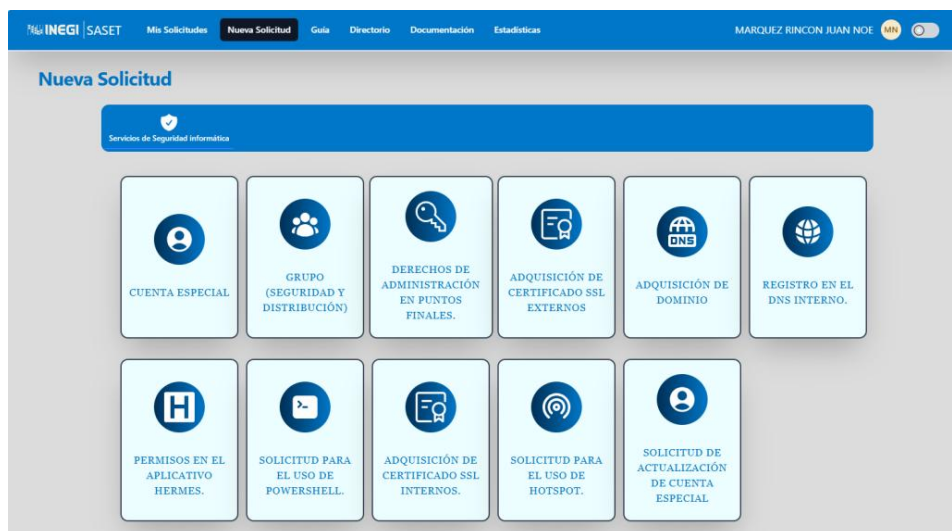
INEGI | SASET Mis Solicitudes Nueva Solicitud Guía Directorio Documentación Estadísticas MARQUEZ RINCON JUAN NOE MN

Nueva Solicitud

Servicios de Seguridad informática

CUENTA ESPECIAL

GRUPO (SEGURIDAD Y DISTRIBUCIÓN)

DERECHOS DE ADMINISTRACIÓN EN PUNTOS FINALES.

ADQUISICIÓN DE CERTIFICADO SSL EXTERNOS

DNS

ADQUISICIÓN DE DOMINIO

REGISTRO EN EL DNS INTERNO.

H

PERMISOS EN EL APLICATIVO HERMES.

SOLICITUD PARA EL USO DE POWERSHELL.

ADQUISICIÓN DE CERTIFICADO SSL INTERNOS.

SOLICITUD PARA EL USO DE HOTSPOT.

SOLICITUD DE ACTUALIZACIÓN DE CUENTA ESPECIAL